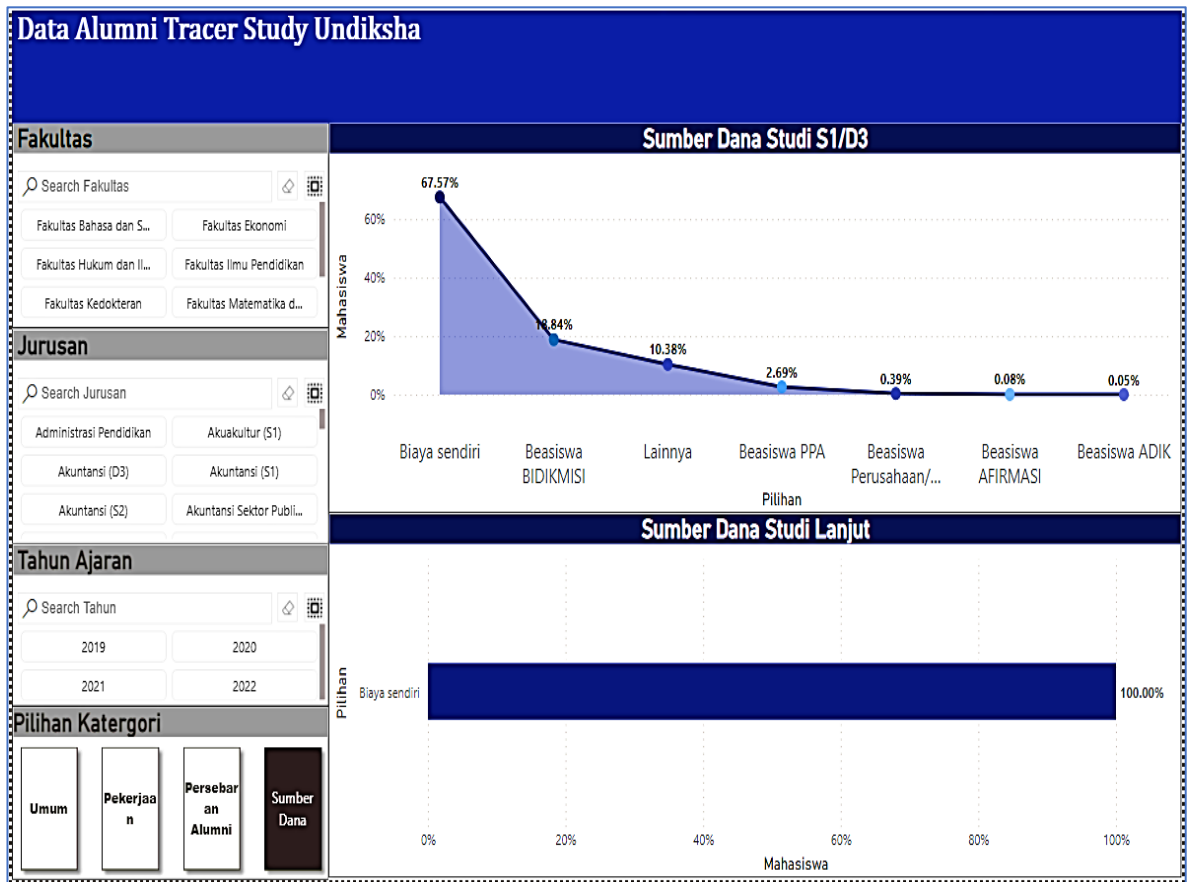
Data Alumni Tracer Study Undiksha

Fakultas

Search Fakultas

Fakultas Bahasa dan S...
Fakultas Ekonomi
Fakultas Hukum dan Il...
Fakultas Ilmu Pendidikan
Fakultas Kedokteran
Fakultas Matematika d...

Jurusan

Search Jurusan

Administrasi Pendidikan
Akuakultur (S1)
Akuntansi (D3)
Akuntansi (S1)
Akuntansi (S2)
Akuntansi Sektor Publi...

Tahun Ajaran

Search Tahun

2019
2020
2021
2022

Pilihan Katergori

Umum
Pekerjaan
Persebaran Alumni
Sumber Dana

Sumber Dana Studi S1/D3

Mahasiswa

60%
40%
20%
0%

67.57%
18.84%
10.38%
2.69%
0.39%
0.08%
0.05%

Biaya sendiri
Beasiswa BIDIKMISI
Lainnya
Beasiswa PPA
Beasiswa Perusahaan/...
Beasiswa AFIRMASI
Beasiswa ADIK

Pilihan

Sumber Dana Studi Lanjut

Pilihan

Biaya sendiri
100.00%

0%
20%
40%
60%
80%
100%

Mahasiswa